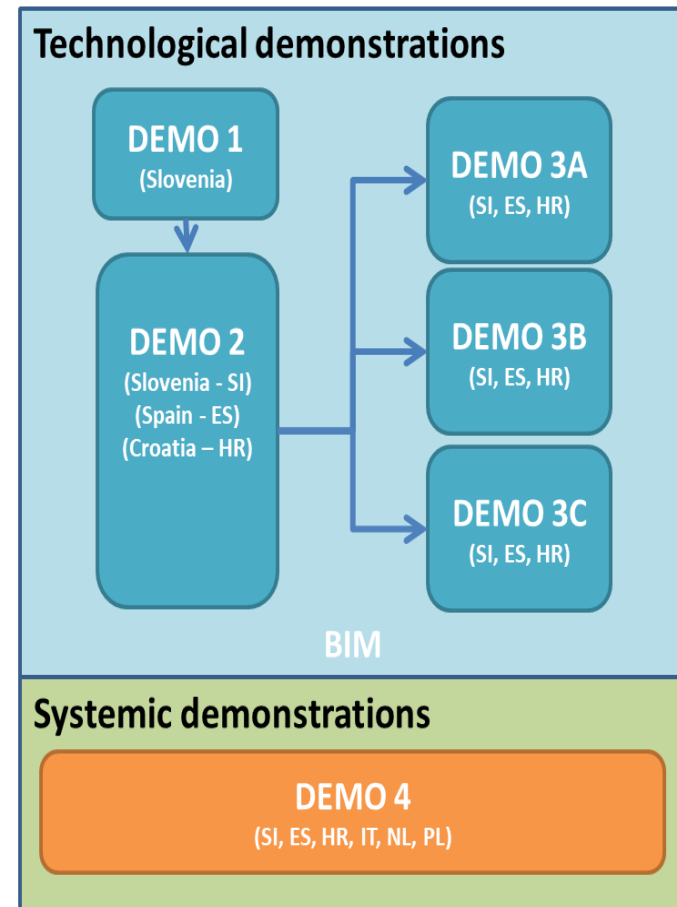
Technological demonstrations

DEMO 1
(Slovenia)

DEMO 2
(Slovenia - SI)
(Spain - ES)
(Croatia – HR)

DEMO 3A
(SI, ES, HR)

DEMO 3B
(SI, ES, HR)

DEMO 3C
(SI, ES, HR)

BIM

Systemic demonstrations

DEMO 4
(SI, ES, HR, IT, NL, PL)